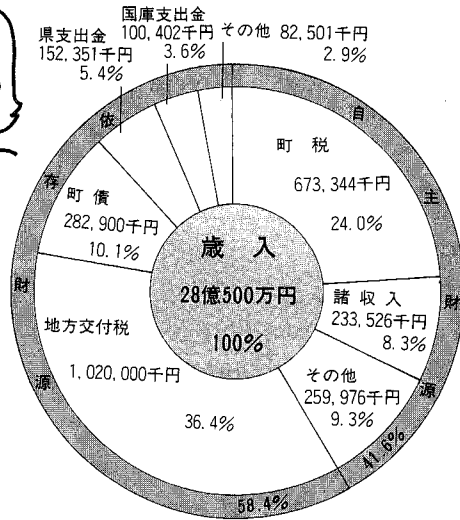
国庫支出金
100,402千円
3.6%

県支出金
152,351千円
5.4%

その他 82,501千円
2.9%

自

町 税
673,344千円
24.0%

主

依

存

町 債
282,900千円
10.1%

歳 入
28億500万円
100%

財

財

諸 収 入
233,526千円
8.3%

地方交付税
1,020,000千円
36.4%

源

その他
259,976千円
9.3%

源

41.6%

58.4%